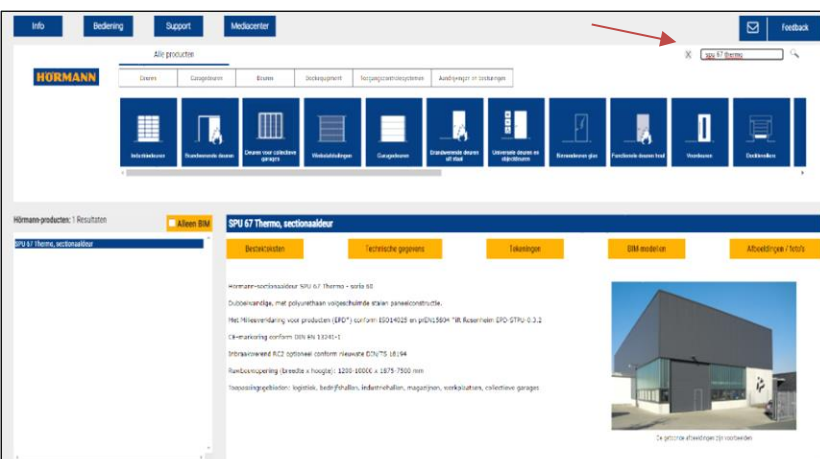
Info Bediening Support Mediacenter Feedback

Alle producten

spu 67 thermo

HÖRMANN

Deuren Garagedeuren Bouwen Dockequipment Toegangscontrolesystemen Aandrijvingen en besturingen

Industriedeuren Brandwerende deuren Deuren voor collectieve garages Winkelafsluitingen Garagedeuren Brandwerende deuren uit staal Universele deuren en objectdeuren Binnendeuren glas Functionele deuren hout Voordeuren Dockleveller

Hörmann-producten: 1 Resultaten

Alleen BIM

SPU 67 Thermo, sectionaaldeur

SPU 67 Thermo, sectionaaldeur

Bestekteksten Technische gegevens Tekeningen BIM-modellen Afbeeldingen / foto's

Hörmann-sectionaaldeur SPU 67 Thermo - serie 60

Dubbelwandige, met polyurethaan volgeschuimde stalen paneelconstructie.

Met Milieuverklaring voor producten (EPD*) conform ISO14025 en prEN15804 "IR Rosenheim EPD-STPU-0.3.2

CE-markering conform DIN EN 13241-1

Inbraakwerend RC2 optioneel conform nieuwste DIN/TS 18194

Ruwbouwopening (breedte x hoogte): 1200-10000 x 1875-7500 mm

Toepassingsgebieden: logistiek, bedrijfshallen, industriehallen, magazijnen, werkplaatsen, collectieve garages

De getoonde afbeeldingen zijn voorbeelden